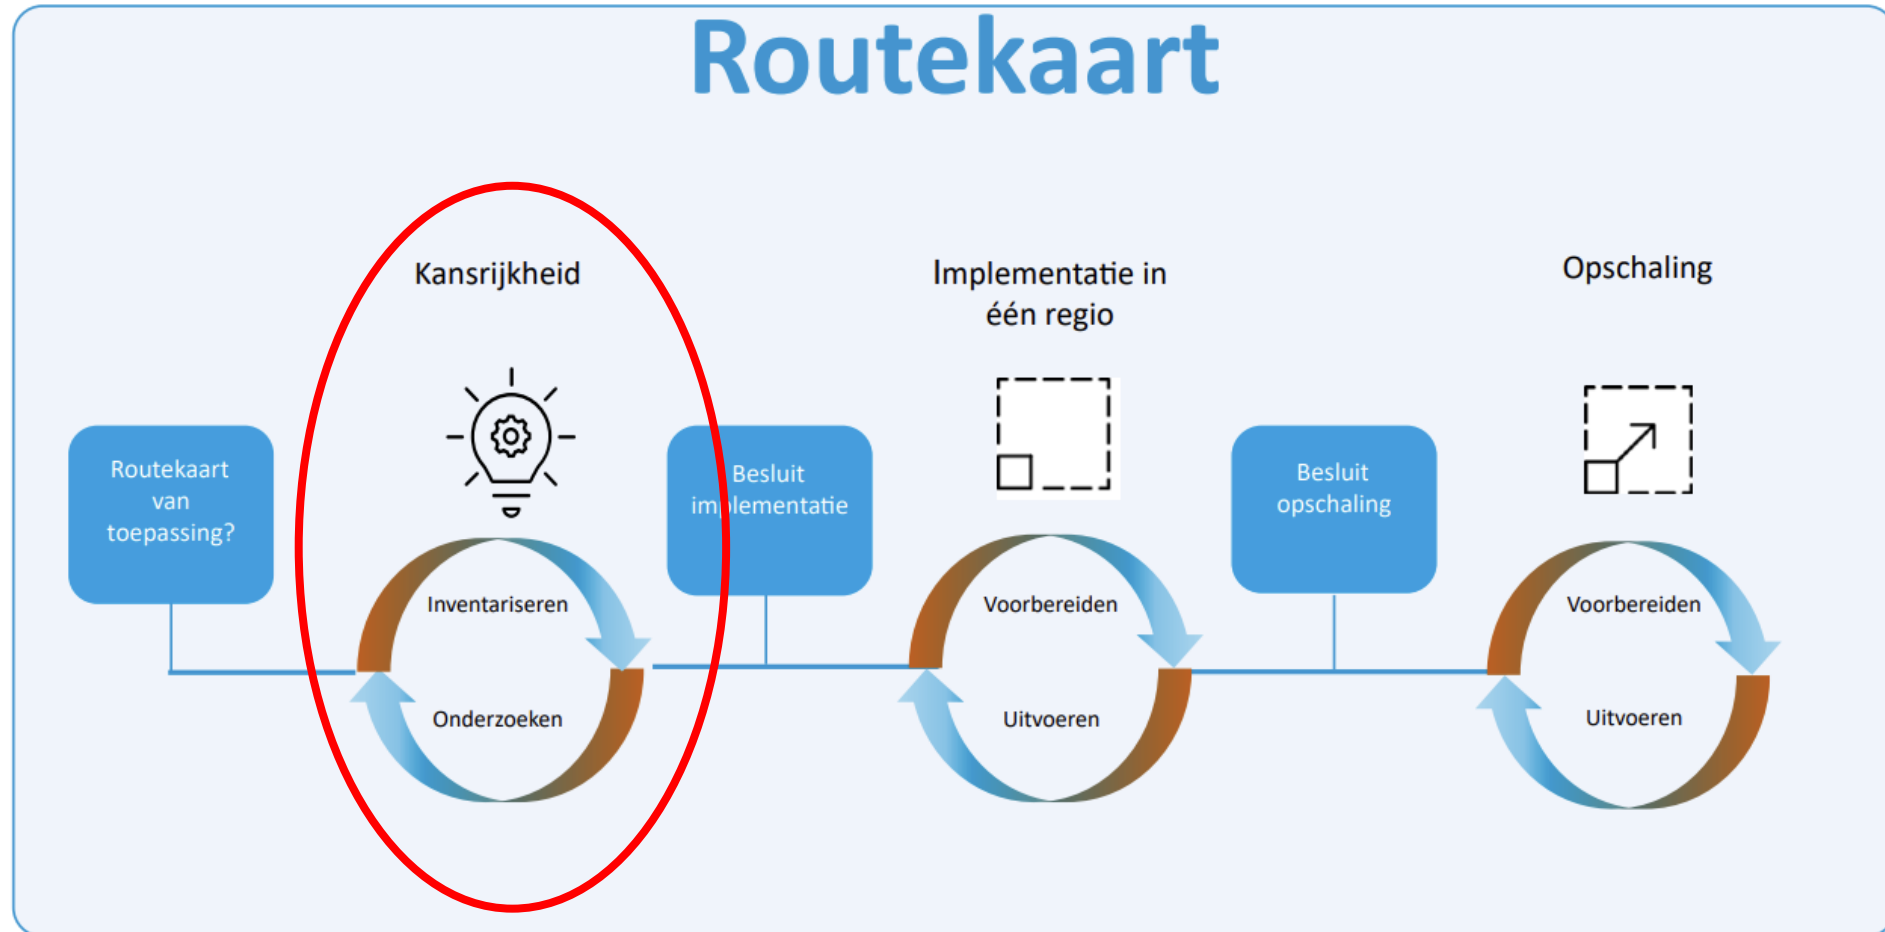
Routekaart

Routekaart van toepassing?

Kansrijkheid

Inventariseren

Onderzoeken

Besluit implementatie

Implementatie in één regio

Voorbereiden

Uitvoeren

Besluit opschaling

Opschaling

Voorbereiden

Uitvoeren